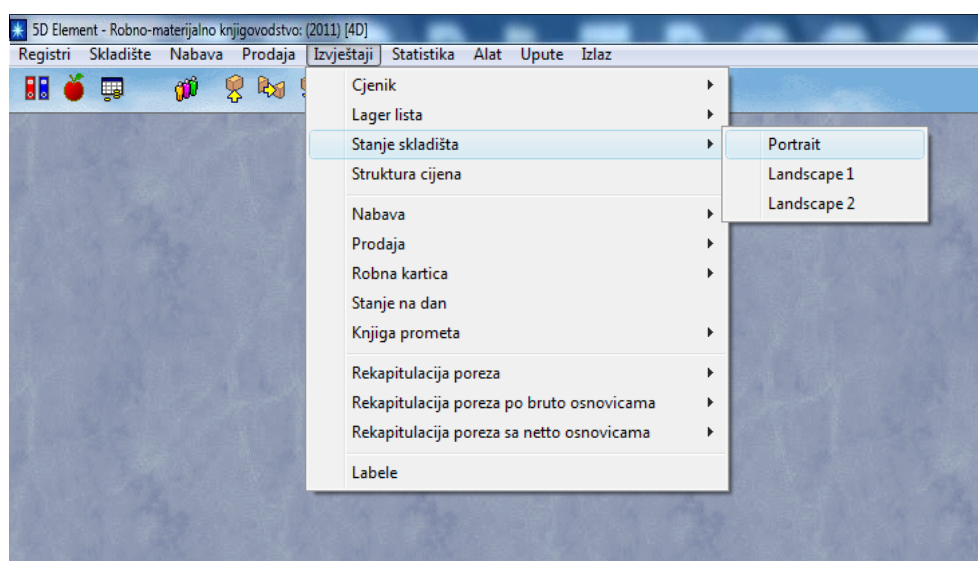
5D Element - Robno-materijalno knjigovodstvo: (2011) [4D]

Registri Skladište Nabava Prodaja Izvještaji Statistika Alat Upute Izlaz

Cjenik
Lager lista
Stanje skladišta
Struktura cijena
Nabava
Prodaja
Robna kartica
Stanje na dan
Knjiga prometa
Rekapitulacija poreza
Rekapitulacija poreza po bruto osnovicama
Rekapitulacija poreza sa netto osnovicama
Labele

Portrait
Landscape 1
Landscape 2